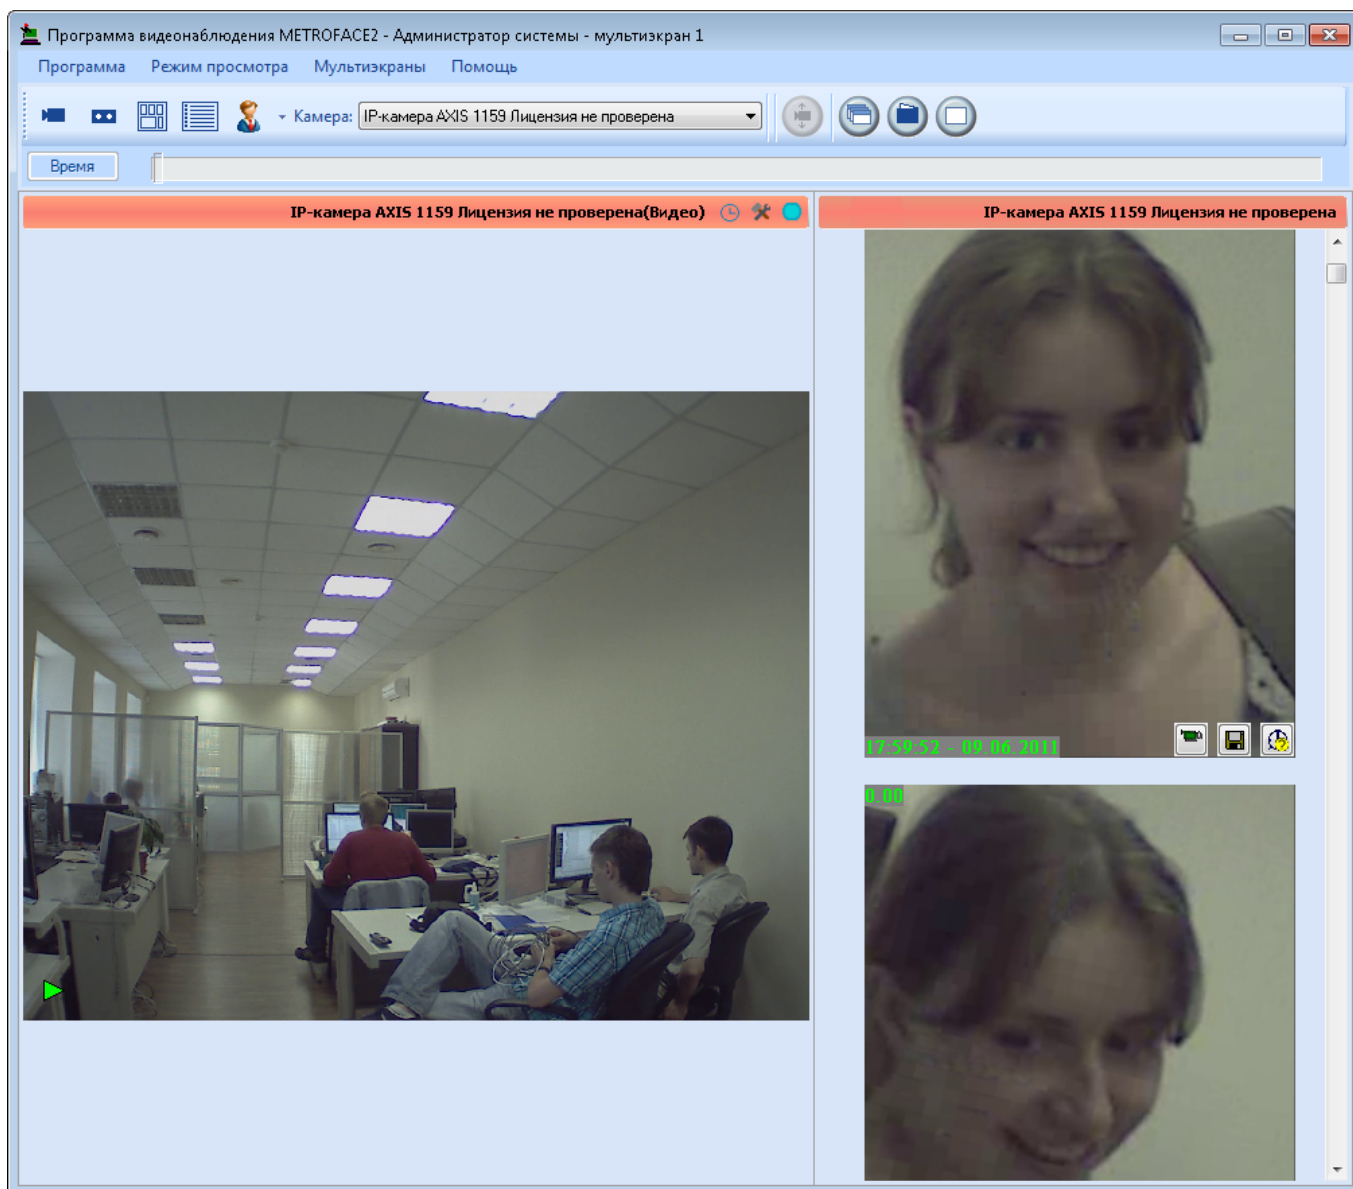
Программа видеонаблюдения METROFACE2 - Администратор системы - мультиэкран 1

Программа Режим просмотра Мультиэкраны Помощь

Камера: IP-камера AXIS 1159 Лицензия не проверена

Время

IP-камера AXIS 1159 Лицензия не проверена(Видео)

IP-камера AXIS 1159 Лицензия не проверена

17:59:52 - 09.06.2011

0.00